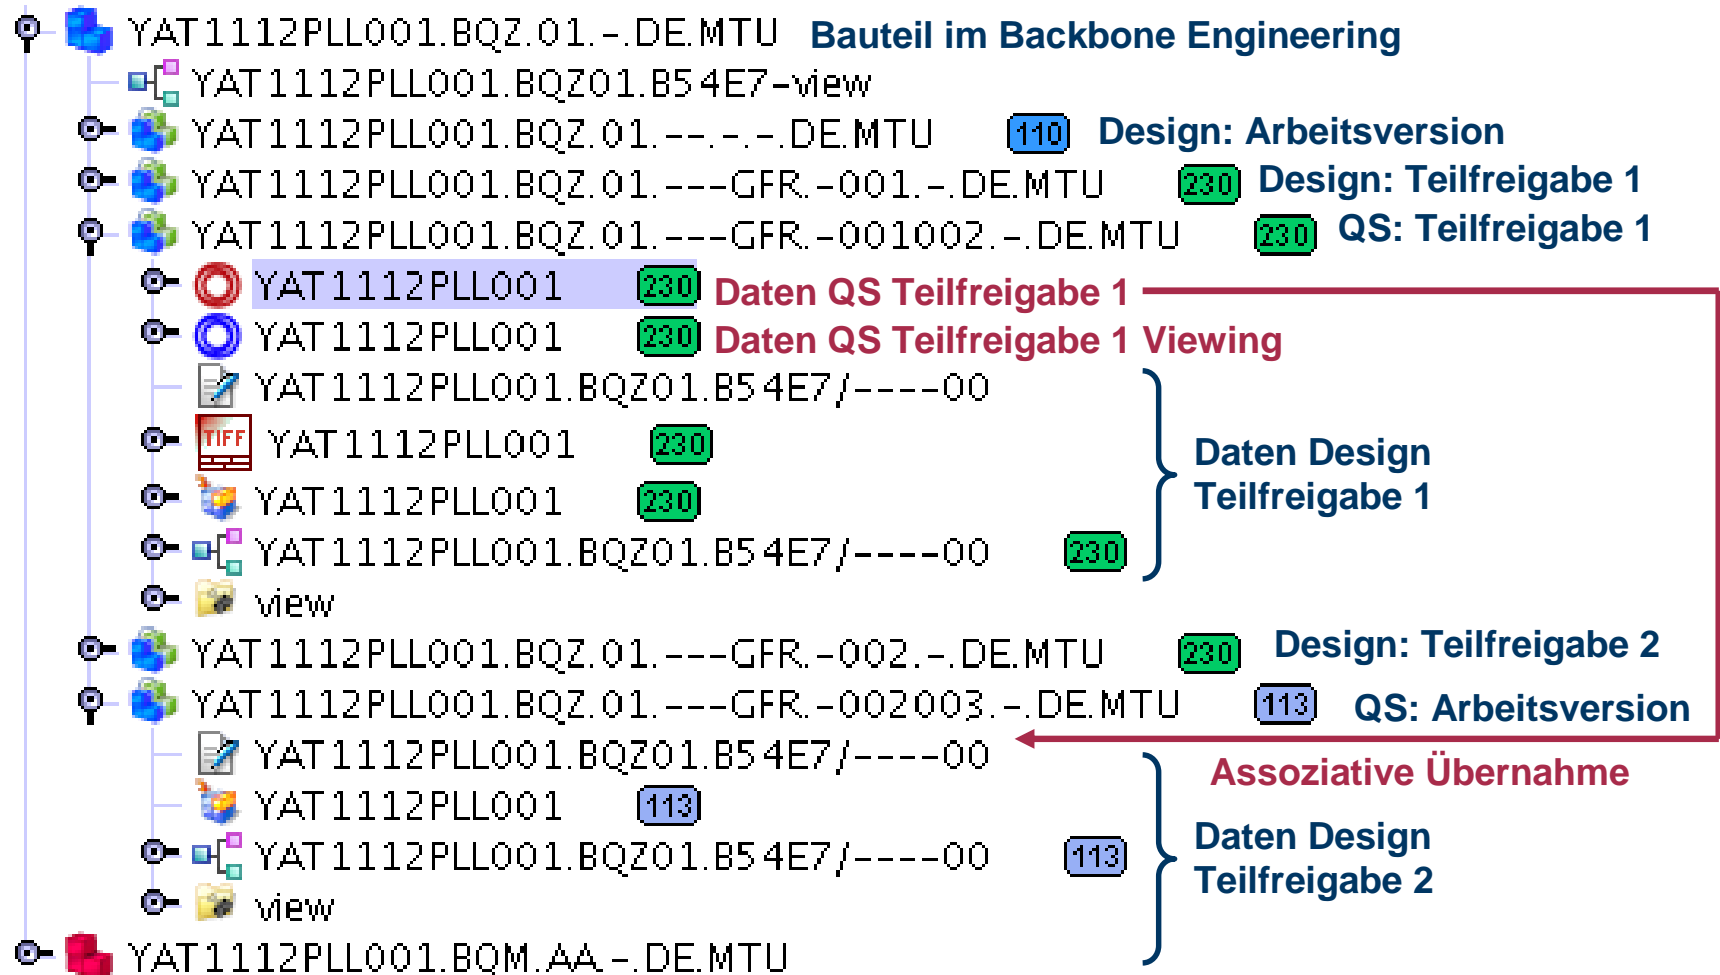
YAT1112PLL001.BQZ.01.-.DE.MTU Bauteil im Backbone Engineering

YAT1112PLL001.BQZ01.B54E7-view

YAT1112PLL001.BQZ.01.--.-.-.DE.MTU 110 Design: Arbeitsversion

YAT1112PLL001.BQZ.01.---GFR.-001.-.DE.MTU 230 Design: Teilfreigabe 1

YAT1112PLL001.BQZ.01.---GFR.-001002.-.DE.MTU 230 QS: Teilfreigabe 1

YAT1112PLL001 230 Daten QS Teilfreigabe 1

YAT1112PLL001 230 Daten QS Teilfreigabe 1 Viewing

YAT1112PLL001.BQZ01.B54E7/----00

TIFF YAT1112PLL001 230

YAT1112PLL001 230

YAT1112PLL001.BQZ01.B54E7/----00 230

view

Daten Design Teilfreigabe 1

YAT1112PLL001.BQZ.01.---GFR.-002.-.DE.MTU 230 Design: Teilfreigabe 2

YAT1112PLL001.BQZ.01.---GFR.-002003.-.DE.MTU 113 QS: Arbeitsversion

YAT1112PLL001.BQZ01.B54E7/----00

Assoziative Übernahme

YAT1112PLL001 113

YAT1112PLL001.BQZ01.B54E7/----00 113

view

Daten Design Teilfreigabe 2

YAT1112PLL001.BQM.AA.-.DE.MTU